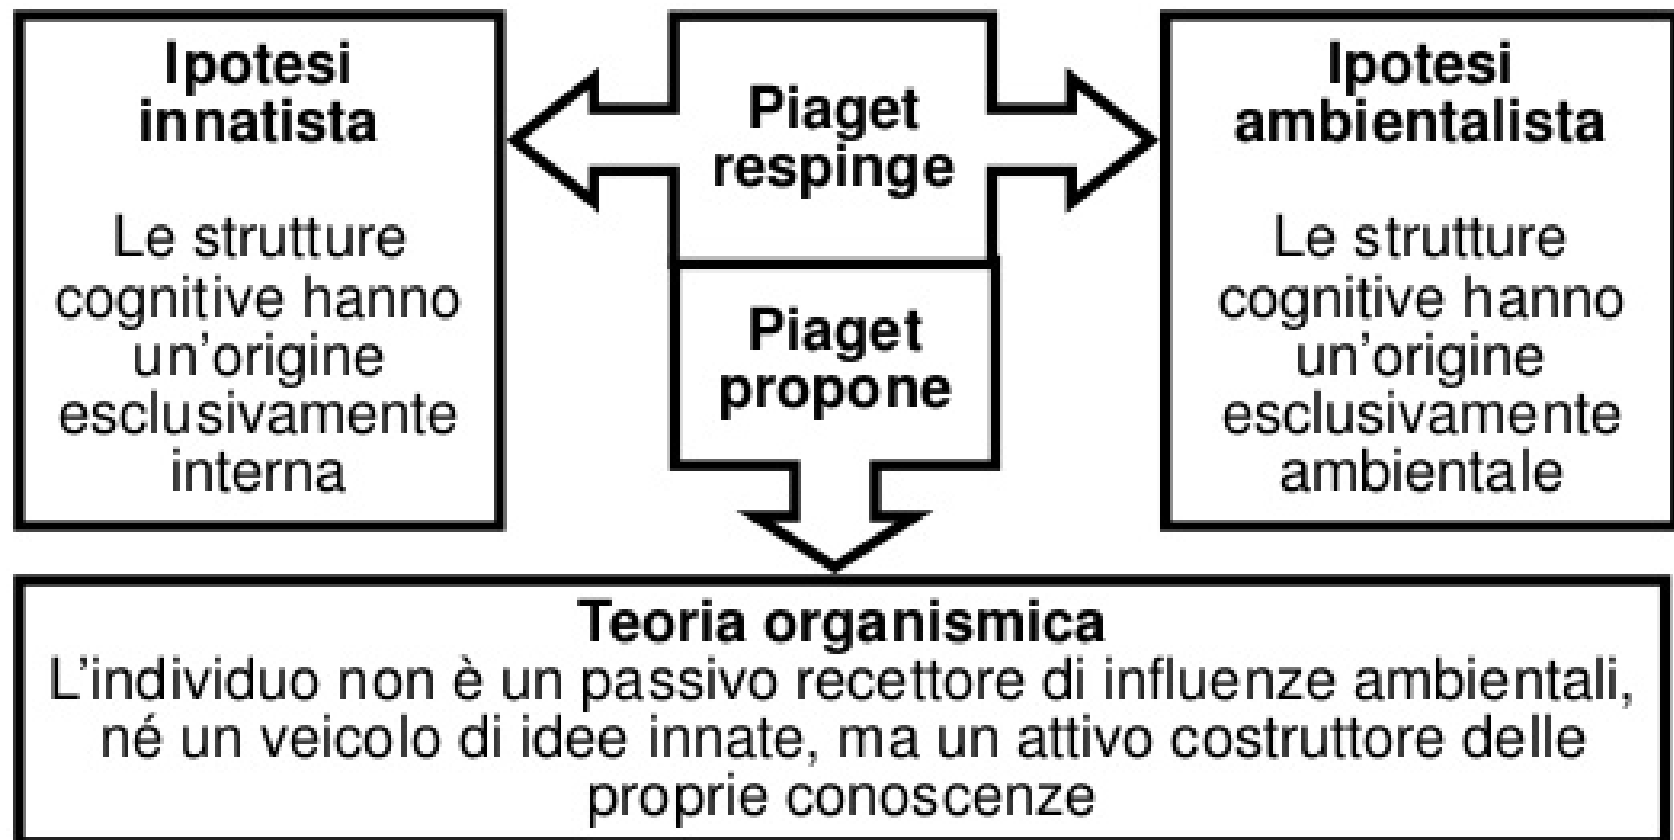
Ipotesi innatista

Le strutture cognitive hanno un'origine esclusivamente interna

Piaget respinge

Piaget propone

Ipotesi ambientalista

Le strutture cognitive hanno un'origine esclusivamente ambientale

Teoria organismica
L'individuo non è un passivo recettore di influenze ambientali, né un veicolo di idee innate, ma un attivo costruttore delle proprie conoscenze